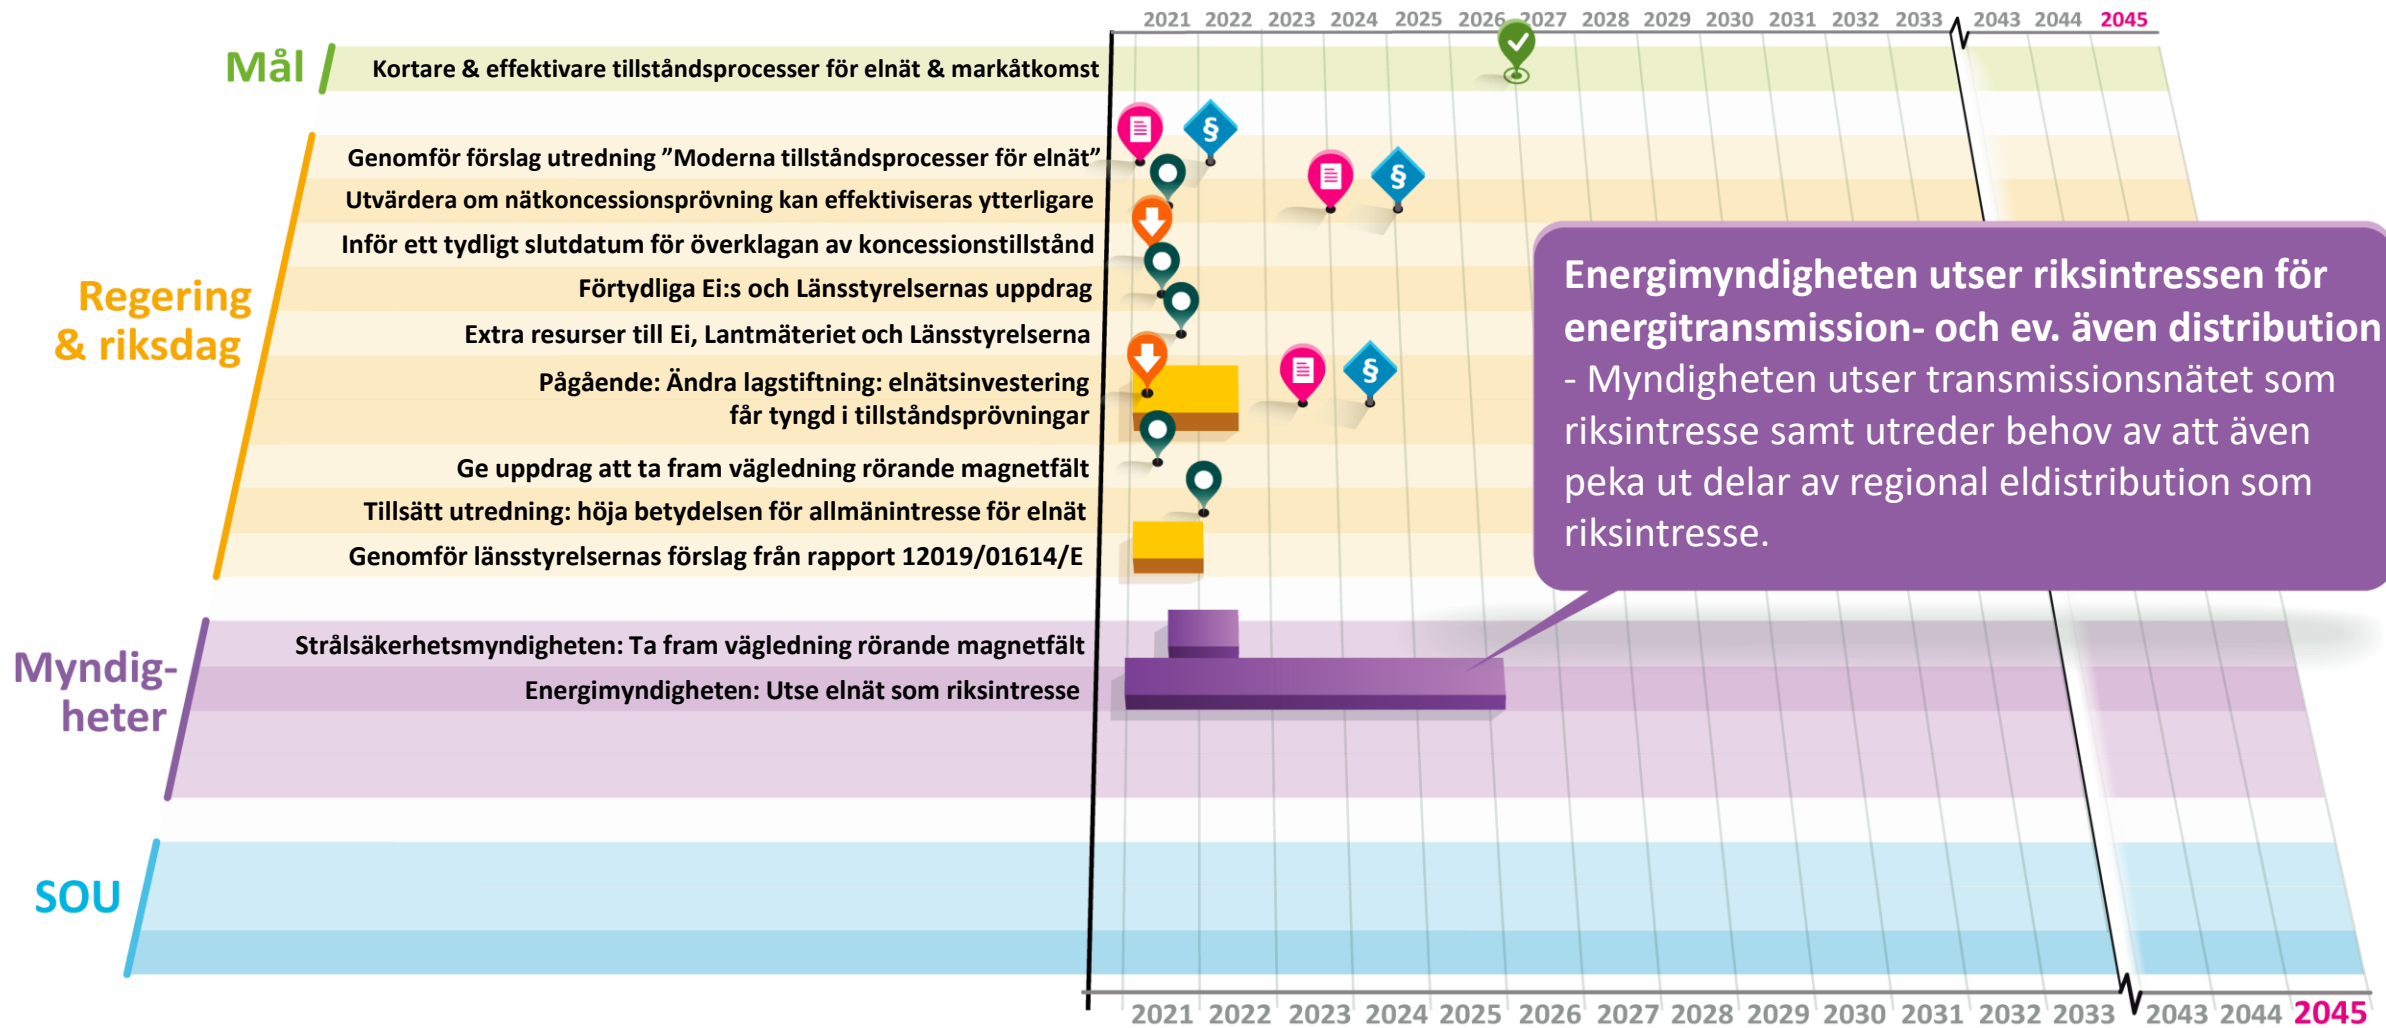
2021 2022 2023 2024 2025 2026 2027 2028 2029 2030 2031 2032 2033 2043 2044 2045

Mål

Kortare & effektivare tillståndsprocesser för elnät & markåtkomst

Regering & riksdag

Genomför förslag utredning ”Moderna tillståndsprocesser för elnät”

Utvärdera om nätkoncessionsprövning kan effektiviseras ytterligare

Inför ett tydligt slutdatum för överklagan av koncessionstillstånd

Förtydliga Ei:s och Länsstyrelsernas uppdrag

Extra resurser till Ei, Lantmäteriet och Länsstyrelserna

Pågående: Ändra lagstiftning: elnätsinvestering får tyngd i tillståndsprövningar

Ge uppdrag att ta fram vägledning rörande magnetfält

Tillsätt utredning: höja betydelsen för allmänintresse för elnät

Genomför länsstyrelsernas förslag från rapport 12019/01614/E

Myndig-heter

Strålsäkerhetsmyndigheten: Ta fram vägledning rörande magnetfält

Energimyndigheten: Utse elnät som riksintresse

SOU

Energimyndigheten utser riksintressen för energitransmission- och ev. även distribution

- Myndigheten utser transmissionsnätet som riksintresse samt utreder behov av att även peka ut delar av regional eldistribution som riksintresse.

2021 2022 2023 2024 2025 2026 2027 2028 2029 2030 2031 2032 2033 2043 2044 2045